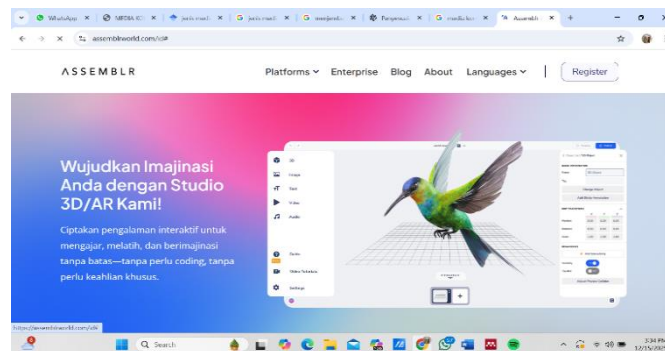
WhatsApp ×  MEDIA K ×  jenis media ×  G jenis medi ×  G menjamb ×  Perpenus ×  G media ku ×  Assembl ×  +

assemblrworld.com/id#

ASSEMBLR

Platforms ⌄  Enterprise  Blog  About  Languages ⌄  Register

Wujudkan Imajinasi Anda dengan Studio 3D/AR Kami!

Ciptakan pengalaman interaktif untuk mengajar, melatih, dan berimajinasi tanpa batas—tanpa perlu coding, tanpa perlu keahlian khusus.

3D
Image
Text
Video
Audio
Zoom
Video Tutorial
Settings

https://assemblrworld.com/id#

Search

3:34 PM
12/15/2024